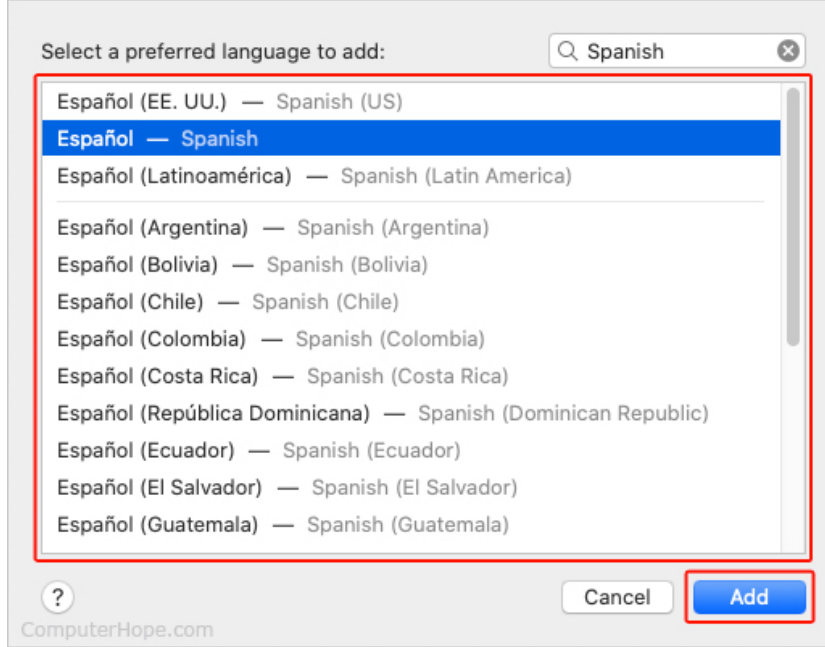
Select a preferred language to add:

Spanish

Español (EE. UU.) — Spanish (US)
Español — Spanish
Español (Latinoamérica) — Spanish (Latin America)

Español (Argentina) — Spanish (Argentina)
Español (Bolivia) — Spanish (Bolivia)
Español (Chile) — Spanish (Chile)
Español (Colombia) — Spanish (Colombia)
Español (Costa Rica) — Spanish (Costa Rica)
Español (República Dominicana) — Spanish (Dominican Republic)
Español (Ecuador) — Spanish (Ecuador)
Español (El Salvador) — Spanish (El Salvador)
Español (Guatemala) — Spanish (Guatemala)

?

Cancel

Add

ComputerHope.com